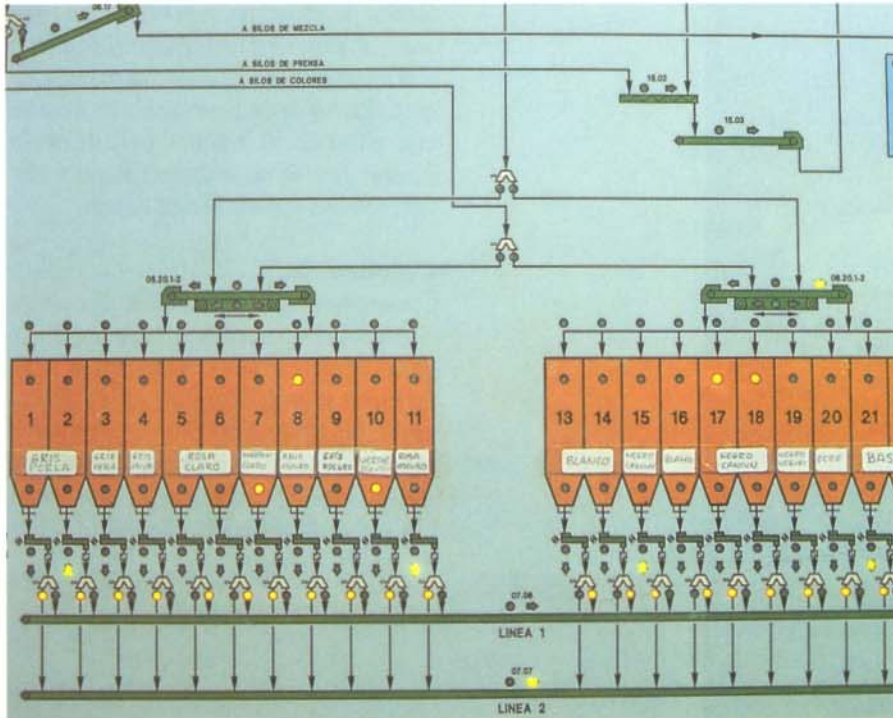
06.17
A SILOS DE MEZCLA
A SILOS DE PRENSA
A SILOS DE COLORES
15.02
15.03
05.20.1-2
06.20.1-2
1 2 3 4 5 6 7 8 9 10 11
GRIS PERLA
GRIS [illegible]
GRIS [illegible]
ROSA CLARO
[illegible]
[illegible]
GRIS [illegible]
VERDE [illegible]
ROSA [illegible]
13 14 15 16 17 18 19 20 21
BLANCO
NEGRO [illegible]
BAHIA
NEGRO CARIOCA
NEGRO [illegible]
OCRE
BAS
07.06
LINEA 1
07.07
LINEA 2